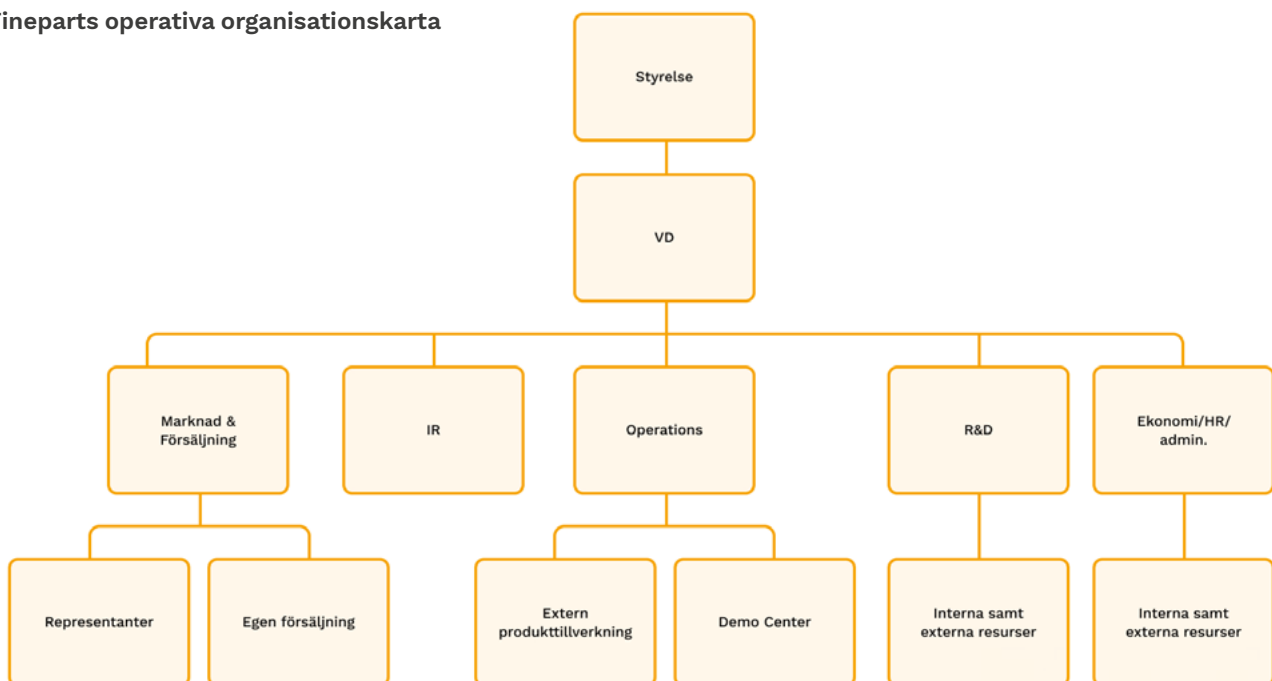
ineparts operativa organisationskarta

Styrelse

VD

Marknad & Försäljning

IR

Operations

R&D

Ekonomi/HR/ admin.

Representanter

Egen försäljning

Extern produkttillverkning

Demo Center

Interna samt externa resurser

Interna samt externa resurser